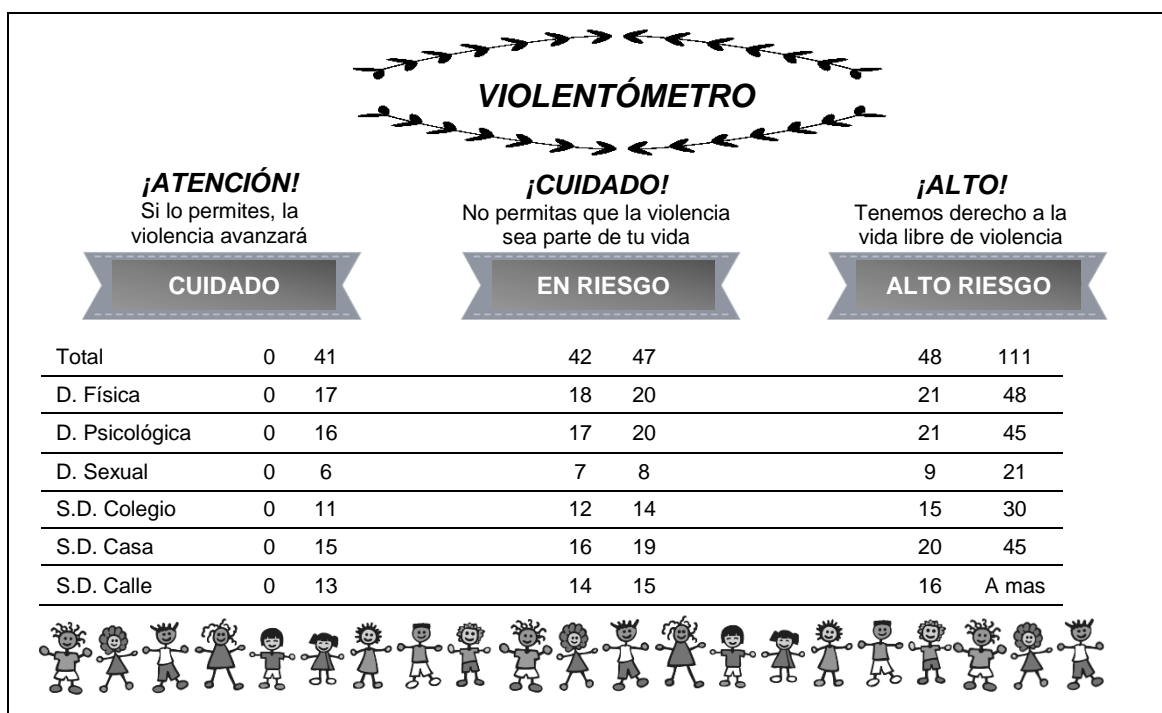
VIOLENTÓMETRO

¡ATENCIÓN!
Si lo permites, la violencia avanzará

CUIDADO

¡CUIDADO!
No permitas que la violencia sea parte de tu vida

EN RIESGO

¡ALTO!
Tenemos derecho a la vida libre de violencia

ALTO RIESGO

| | | | | | | |
|---|---|---|---|---|---|---|
| Total | 0 | 41 | 42 | 47 | 48 | 111 |
| D. Física | 0 | 17 | 18 | 20 | 21 | 48 |
| D. Psicológica | 0 | 16 | 17 | 20 | 21 | 45 |
| D. Sexual | 0 | 6 | 7 | 8 | 9 | 21 |
| S.D. Colegio | 0 | 11 | 12 | 14 | 15 | 30 |
| S.D. Casa | 0 | 15 | 16 | 19 | 20 | 45 |
| S.D. Calle | 0 | 13 | 14 | 15 | 16 | A mas |